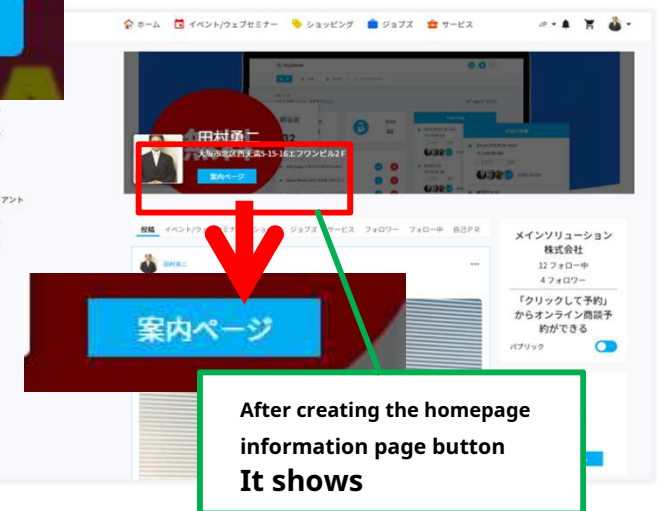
ホーム イベント/ウェブセミナー ショッピング ジョブズ サービス

田村勇二
大阪市北区西天満5-15-16エフワンビル2F
案内ページ

投稿 イベント/ウェ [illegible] ジョブズ サービス フォロワー フォロー中 自己PR

田村勇二

案内ページ

メインソリューション株式会社
12 フォロー中
4 フォロワー
「クリックして予約」からオンライン商談予約ができる
パブリック

アント

After creating the homepage information page button
It shows